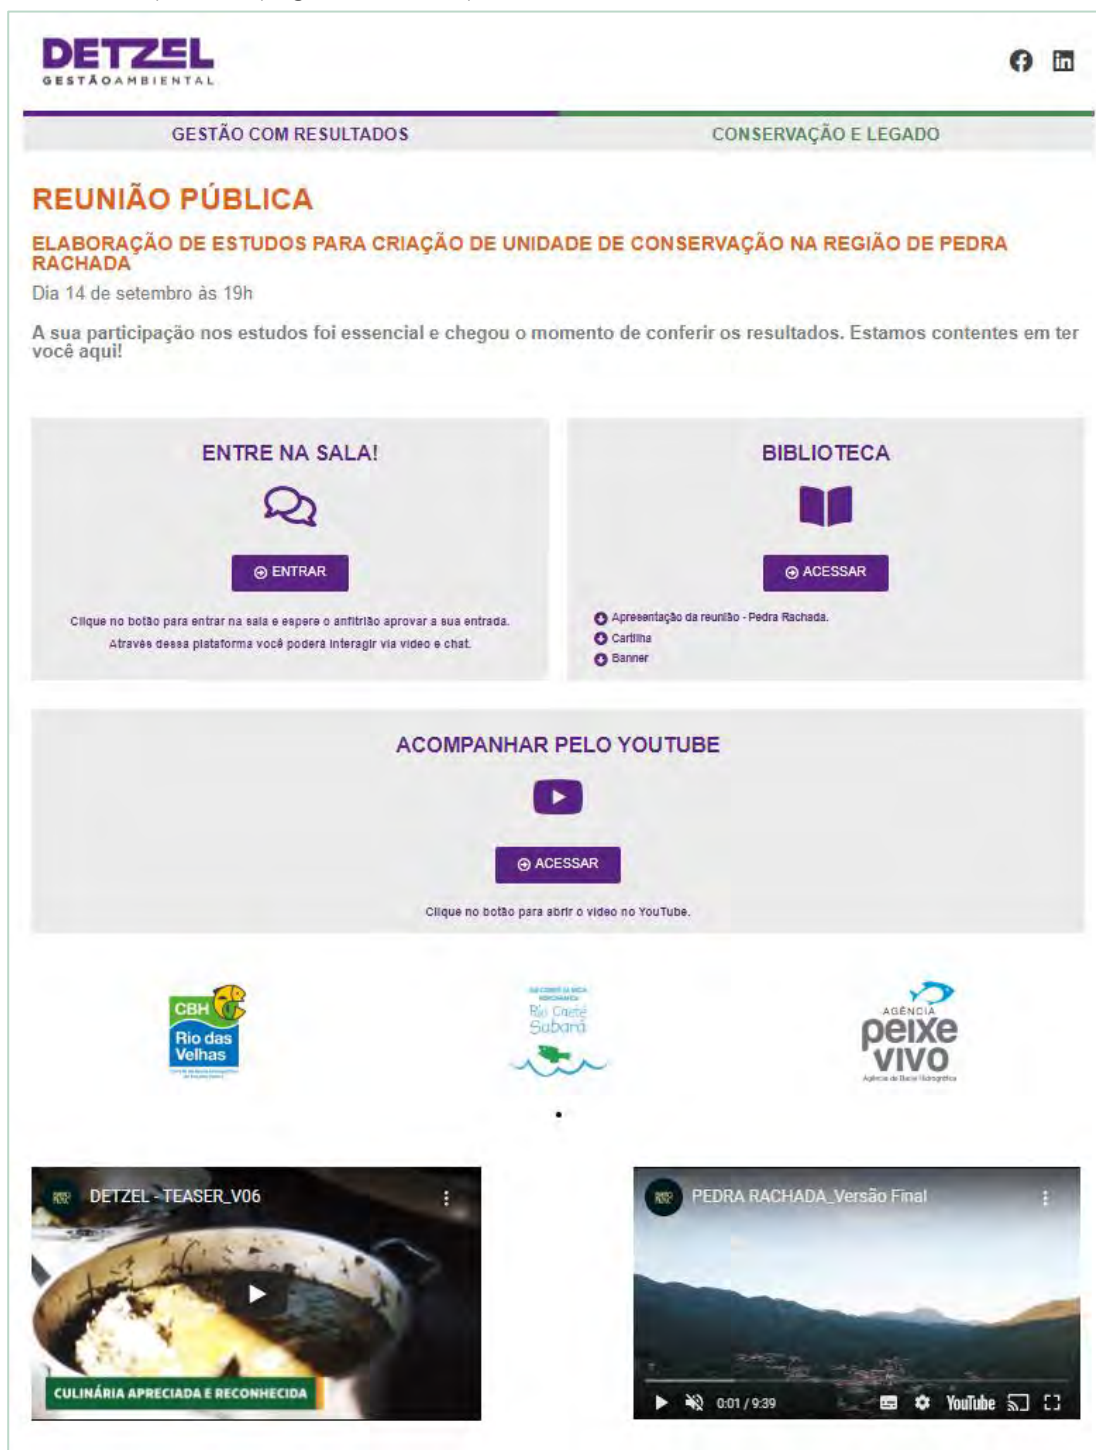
DETZEL
GESTÃO AMBIENTAL

GESTÃO COM RESULTADOS

CONSERVAÇÃO E LEGADO

REUNIÃO PÚBLICA

ELABORAÇÃO DE ESTUDOS PARA CRIAÇÃO DE UNIDADE DE CONSERVAÇÃO NA REGIÃO DE PEDRA RACHADA

Dia 14 de setembro às 19h

A sua participação nos estudos foi essencial e chegou o momento de conferir os resultados. Estamos contentes em ter você aqui!

ENTRE NA SALA!

ENTRAR

Clique no botão para entrar na sala e espere o anfitrião aprovar a sua entrada. Através dessa plataforma você poderá interagir via vídeo e chat.

BIBLIOTECA

ACESSAR

Apresentação da reunião - Pedra Rachada.
Cartilha
Banner

ACOMPANHAR PELO YOUTUBE

ACESSAR

Clique no botão para abrir o vídeo no YouTube.

CBH Rio das Velhas

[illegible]
Rio Caeté
Sabará

AGÊNCIA
peixe
vivo
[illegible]

DETZEL - TEASER_V06

CULINÁRIA APRECIADA E RECONHECIDA

PEDRA RACHADA_Versão Final

0:01 / 9:39

YouTube